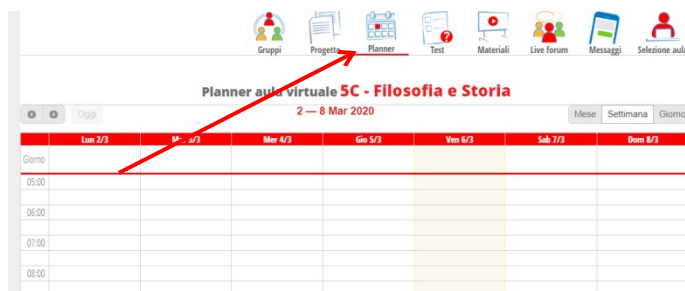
Gruppi Progetta Planner Test Materiali Live forum Messaggi Selezione aula

Planner aula virtuale 5C - Filosofia e Storia

2 — 8 Mar 2020

Oggi

Mese Settimana Giorno

| | Lun 2/3 | M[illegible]/3 | Mer 4/3 | Gio 5/3 | Ven 6/3 | Sab 7/3 | Dom 8/3 |
|---|---|---|---|---|---|---|---|
| Giorno | | | | | | | |
| 05:00 | | | | | | | |
| 06:00 | | | | | | | |
| 07:00 | | | | | | | |
| 08:00 | | | | | | | |